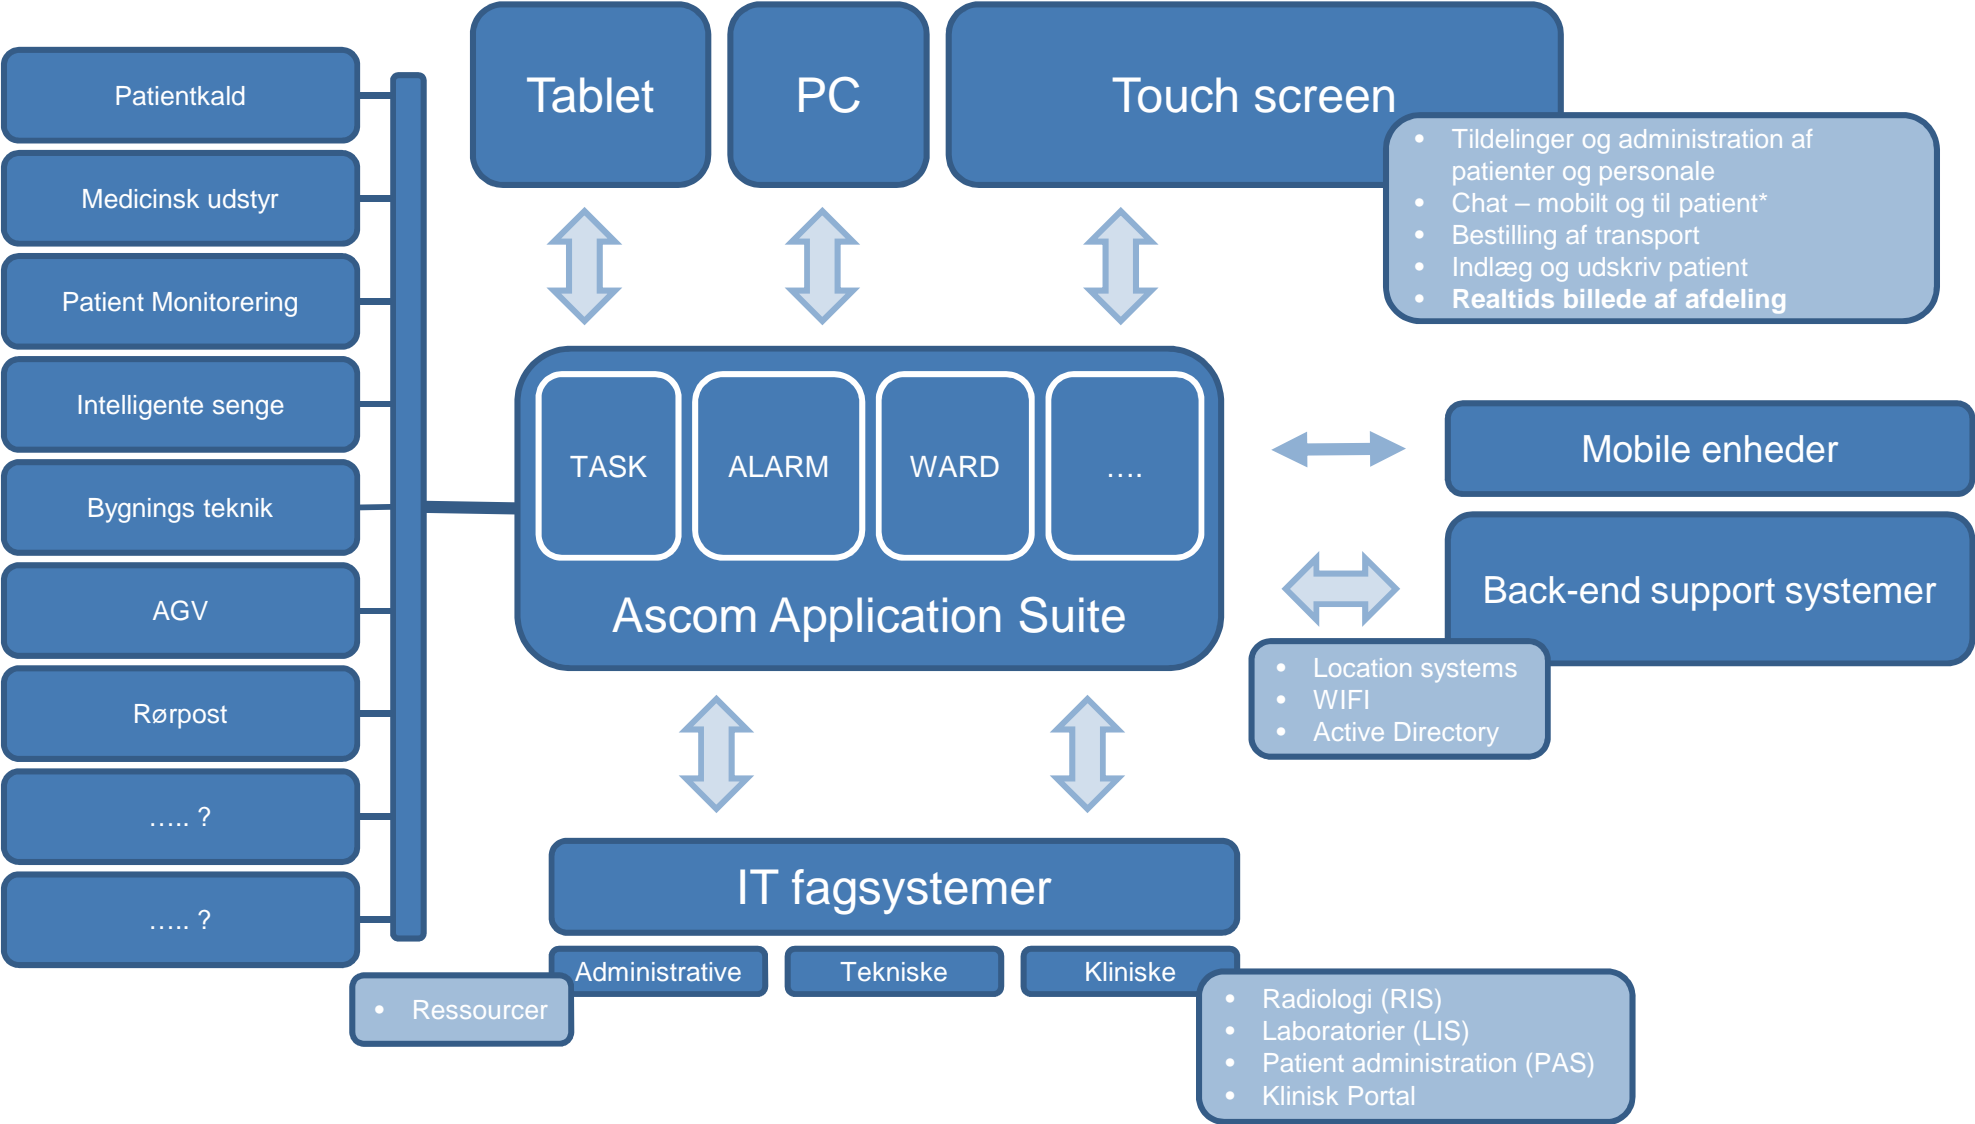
Patientkald

Medicinsk udstyr

Patient Monitorering

Intelligente senge

Bygnings teknik

AGV

Rørpost

….. ?

….. ?

Tablet

PC

Touch screen

- Tildelinger og administration af patienter og personale
- Chat – mobilt og til patient*
- Bestilling af transport
- Indlæg og udskriv patient
- **Realtids billede af afdeling**

TASK

ALARM

WARD

….

Ascom Application Suite

Mobile enheder

Back-end support systemer

- Location systems
- WIFI
- Active Directory

IT fagsystemer

Administrative

Tekniske

Kliniske

- Ressourcer

- Radiologi (RIS)
- Laboratorier (LIS)
- Patient administration (PAS)
- Klinisk Portal